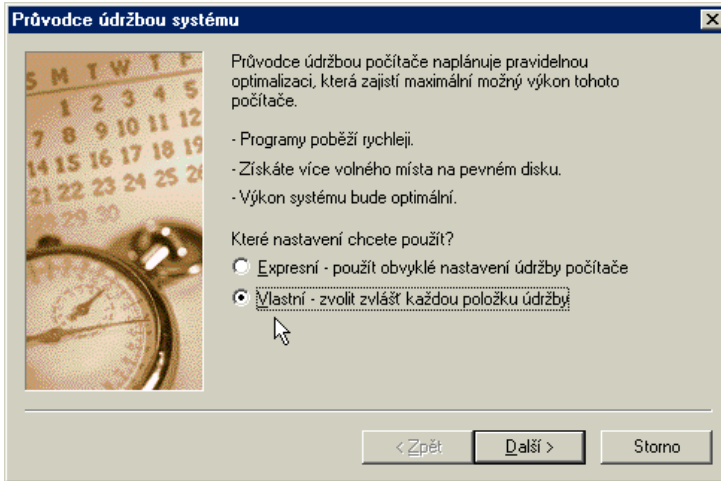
Průvodce údržbou systému

S M T W T F
1 2 3 4 5
7 8 9 10 11 12
14 15 16 17 18 19
21 22 23 24 25 26
29 30

Průvodce údržbou počítače naplánuje pravidelnou optimalizaci, která zajistí maximální možný výkon tohoto počítače.

- Programy poběží rychleji.

- Získáte více volného místa na pevném disku.

- Výkon systému bude optimální.

Které nastavení chcete použít?

Expresní - použít obvyklé nastavení údržby počítače

Vlastní - zvolit zvlášť každou položku údržby

< Zpět

Další >

Storno